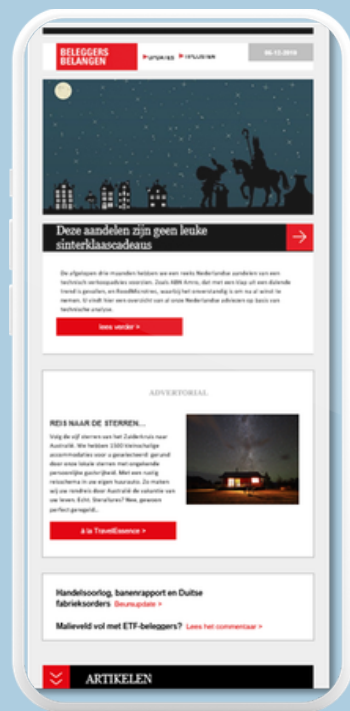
BELEGGERS BELANGEN

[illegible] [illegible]

06-12-2018

Deze aandelen zijn geen leuke sinterklaascadeaus

De afgelopen drie maanden hebben we een reeks Nederlandse aandelen aan een technisch verkoopadvies voorzien. Zoals ABN Amro, dat met een klap uit een dalende trend is gevallen, en RoodMicrotec, waarbij het onverstandig is om nu al winst te nemen. U vindt hier een overzicht van al onze Nederlandse adviezen op basis van technische analyse.

lees verder >

ADVERTORIAL

REIS NAAR DE STERREN...

Volg de vijf sterren van het Zuiderkruis naar Australië. We hebben 1500 kleinschalige accommodaties voor u geselecteerd: gerund door onze lokale sterren met ongekende persoonlijke gastvrijheid. Met een rustig reisschema in uw eigen huurauto. Zo maken wij uw rondreis door Australië de vakantie van uw leven. Echt. Sterallures? Nee, gewoon perfect geregeld...

à la TravelEssence >

Handelsoorlog, banenrapport en Duitse fabrieksorders Beursupdate >

Malieveld vol met ETF-beleggers? Lees het commentaar >

ARTIKELEN